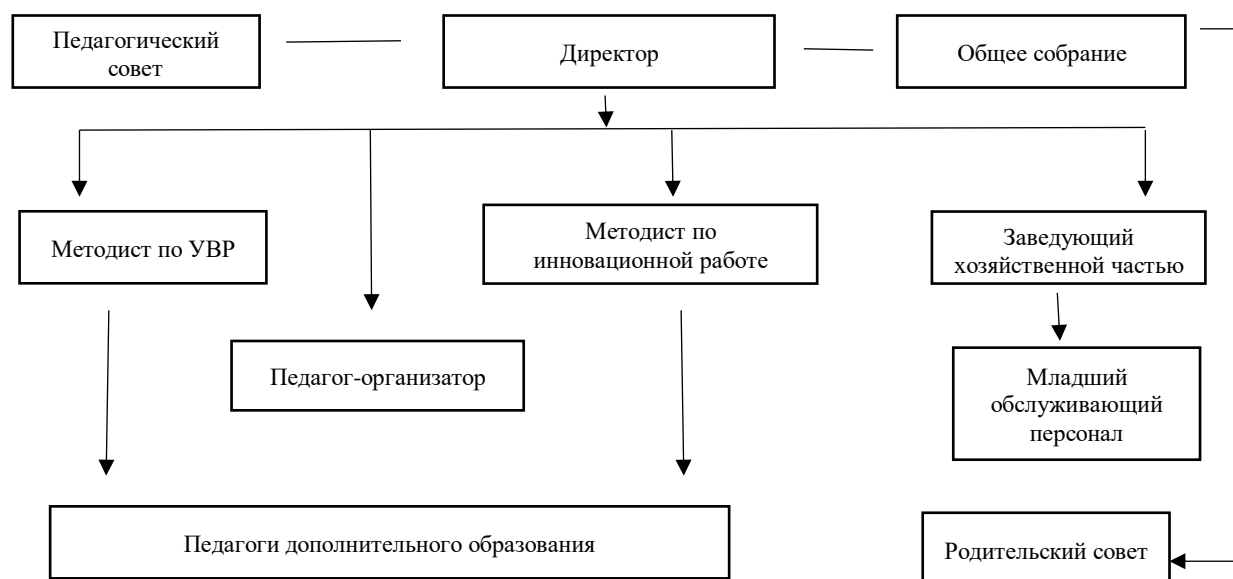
Педагогический совет

Директор

Общее собрание

Методист по УВР

Методист по инновационной работе

Заведующий хозяйственной частью

Педагог-организатор

Младший обслуживающий персонал

Педагоги дополнительного образования

Родительский совет